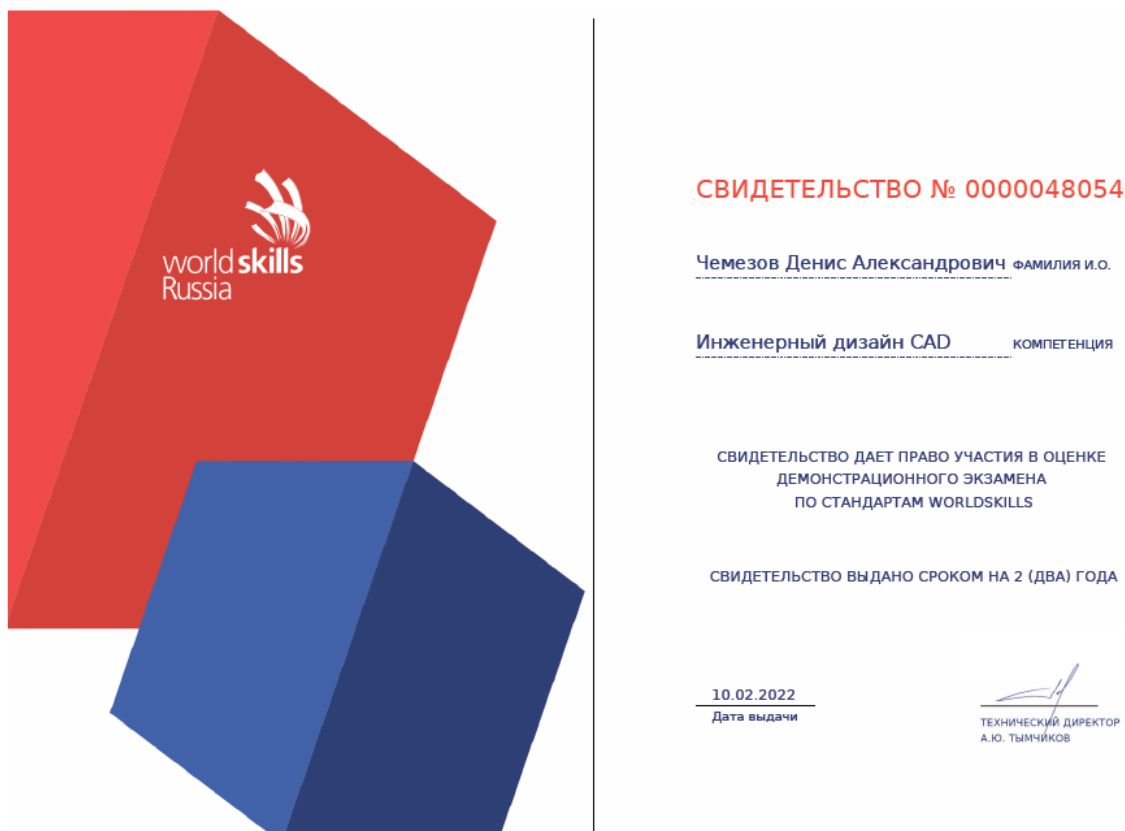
worldskills
Russia

СВИДЕТЕЛЬСТВО № 0000048054

Чемезов Денис Александрович ФАМИЛИЯ И.О.

Инженерный дизайн CAD КОМПЕТЕНЦИЯ

СВИДЕТЕЛЬСТВО ДАЕТ ПРАВО УЧАСТИЯ В ОЦЕНКЕ ДЕМОНСТРАЦИОННОГО ЭКЗАМЕНА ПО СТАНДАРТАМ WORLDSKILLS

СВИДЕТЕЛЬСТВО ВЫДАНО СРОКОМ НА 2 (ДВА) ГОДА

10.02.2022
Дата выдачи

ТЕХНИЧЕСКИЙ ДИРЕКТОР
А.Ю. ТЫМЧИКОВ